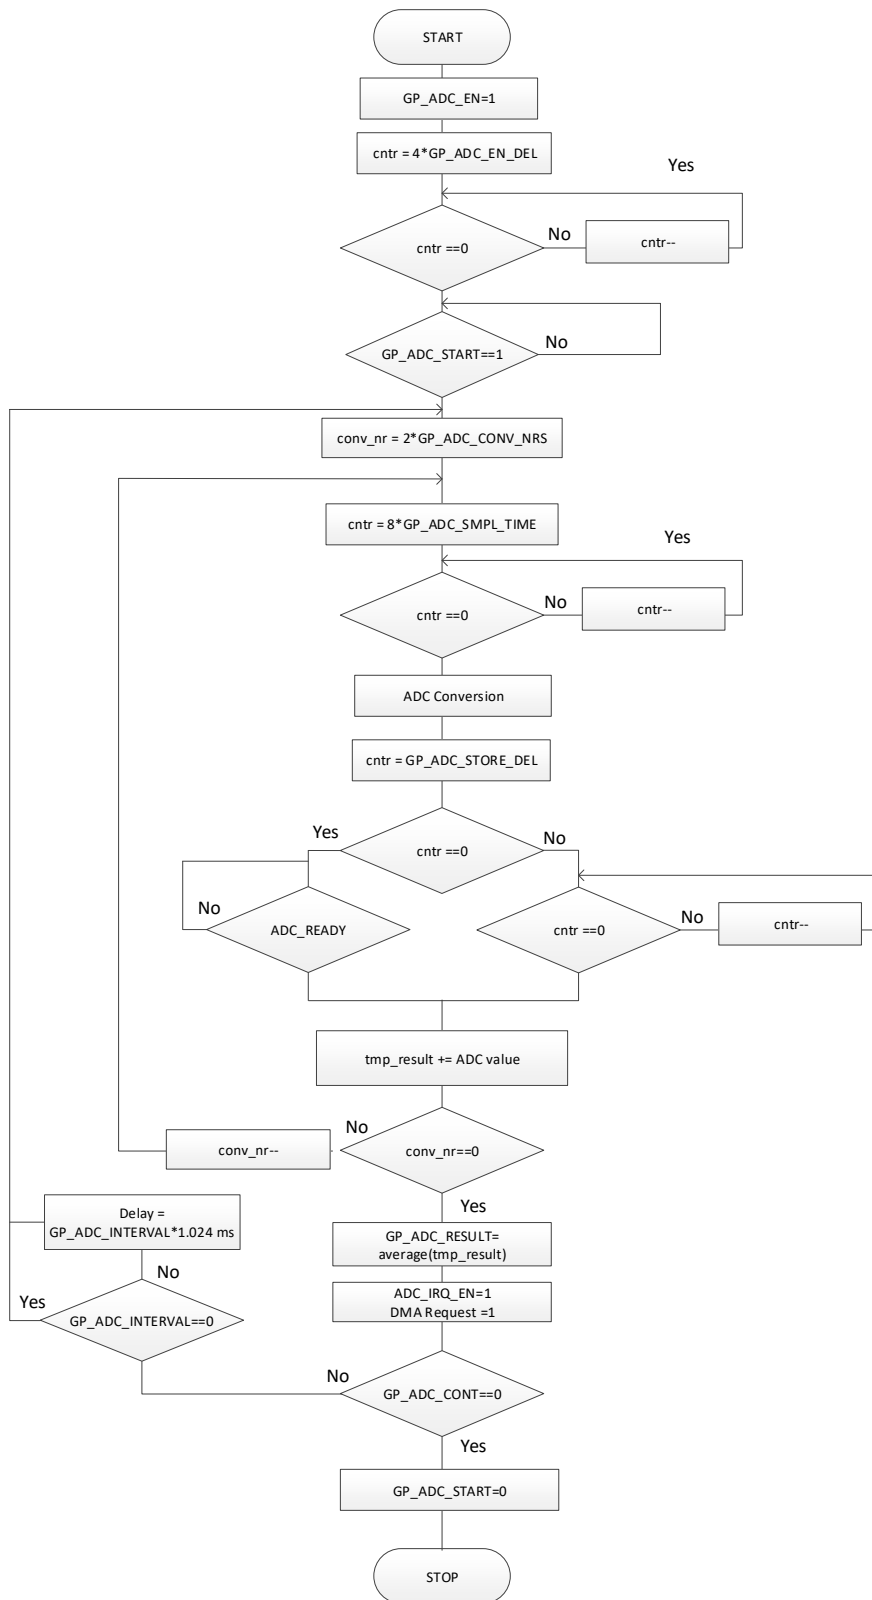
START

GP_ADC_EN=1

cntr = 4*GP_ADC_EN_DEL

Yes

cntr ==0

No

cntr--

GP_ADC_START==1

No

conv_nr = 2*GP_ADC_CONV_NRS

cntr = 8*GP_ADC_SMPL_TIME

Yes

cntr ==0

No

cntr--

ADC Conversion

cntr = GP_ADC_STORE_DEL

Yes

cntr ==0

No

No

ADC_READY

cntr ==0

No

cntr--

tmp_result += ADC value

No

conv_nr--

conv_nr==0

Yes

Delay = GP_ADC_INTERVAL*1.024 ms

No

GP_ADC_RESULT= average(tmp_result)

ADC_IRQ_EN=1
DMA Request =1

Yes

GP_ADC_INTERVAL==0

No

GP_ADC_CONT==0

Yes

GP_ADC_START=0

STOP